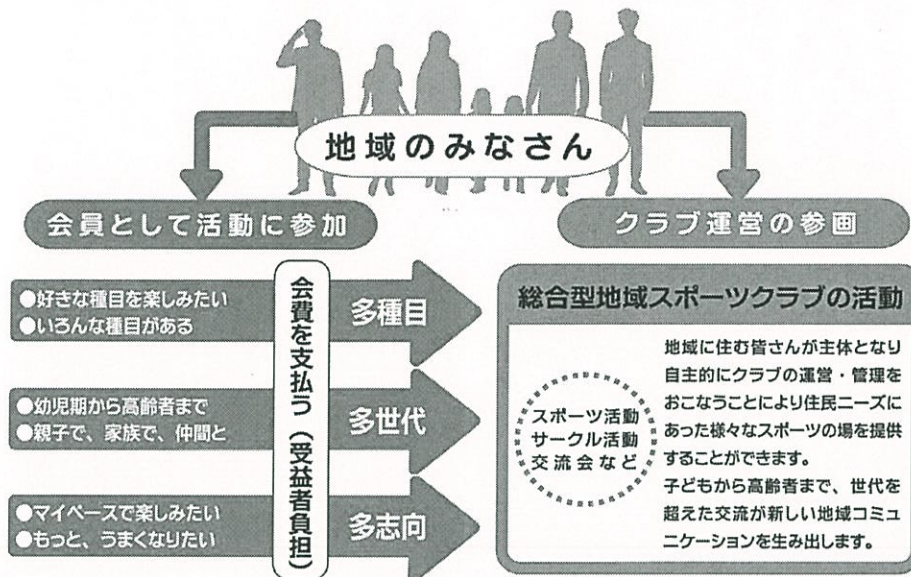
地域のみなさん

会員として活動に参加

クラブ運営の参画

●好きな種目を楽しみたい
●いろんな種目がある

会費を支払う（受益者負担）

多種目

●幼児期から高齢者まで
●親子で、家族で、仲間と

多世代

●マイペースで楽しみたい
●もっと、うまくなりたい

多志向

総合型地域スポーツクラブの活動

スポーツ活動
サークル活動
交流会など

地域に住む皆さんが主体となり自主的にクラブの運営・管理をおこなうことにより住民ニーズにあった様々なスポーツの場を提供することができます。
子どもから高齢者まで、世代を超えた交流が新しい地域コミュニケーションを生み出します。